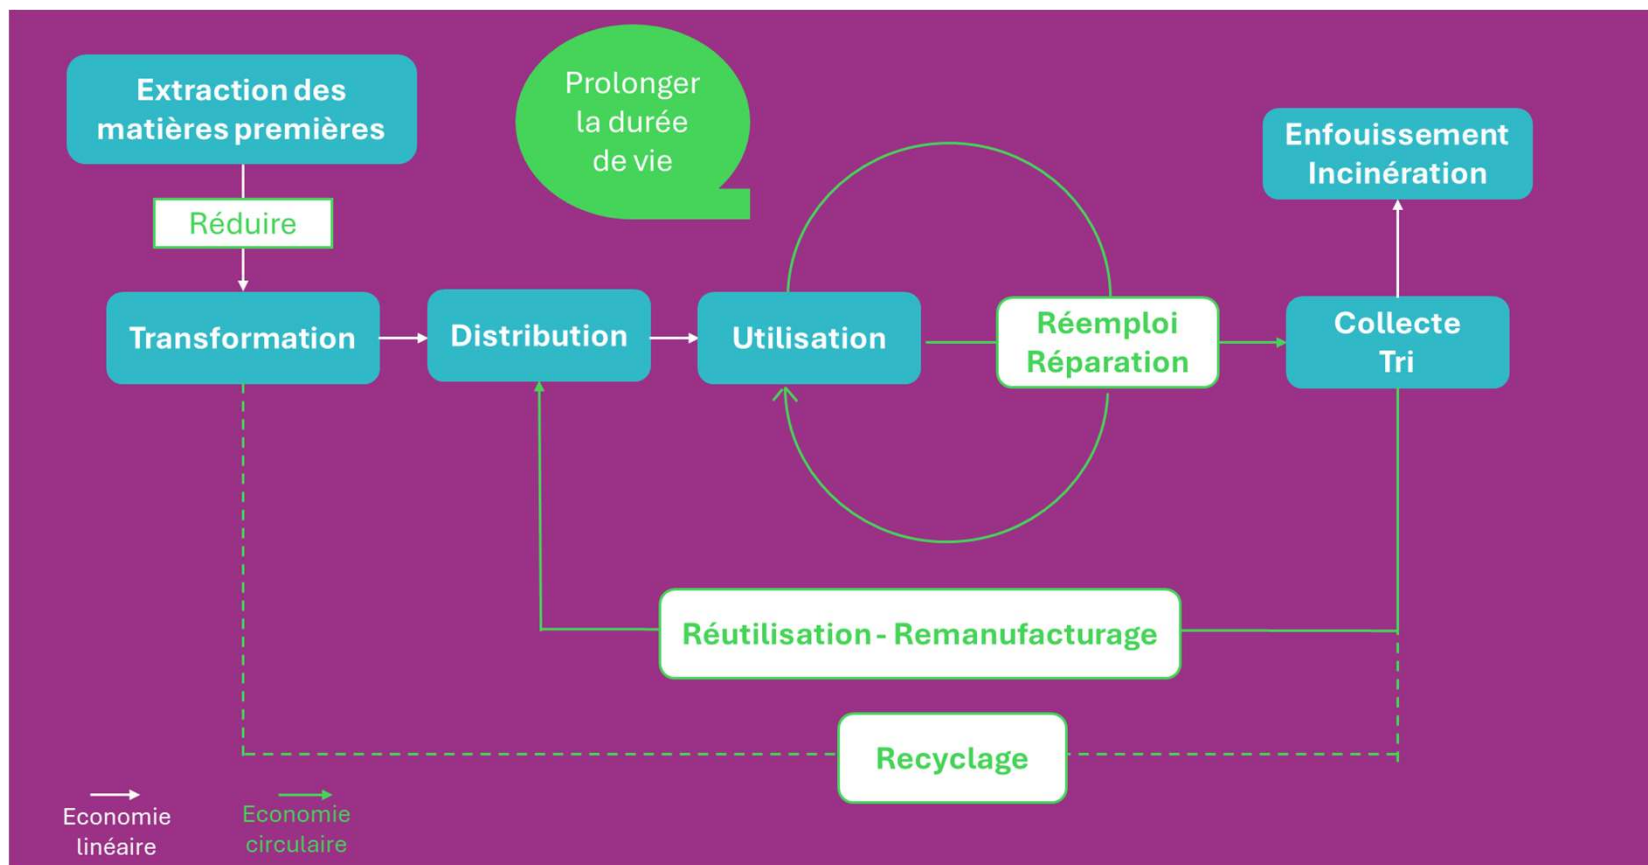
Extraction des matières premières

Prolonger la durée de vie

Enfouissement Incinération

Réduire

Transformation

Distribution

Utilisation

Réemploi Réparation

Collecte Tri

Réutilisation - Remanufacturage

Recyclage

Economie linéaire

Economie circulaire